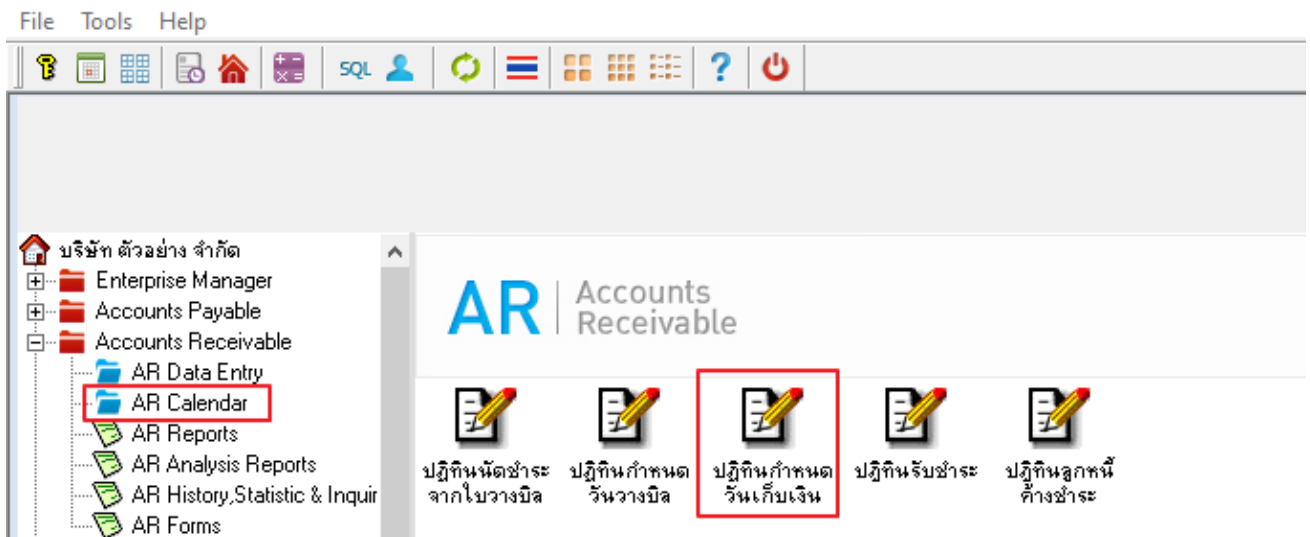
File Tools Help

SQL

บริษัท ตัวอย่าง จำกัด
Enterprise Manager
Accounts Payable
Accounts Receivable
AR Data Entry
AR Calendar
AR Reports
AR Analysis Reports
AR History,Statistic & Inquir
AR Forms

AR | Accounts Receivable

ปฏิทินนัดชำระจากใบวางบิล
ปฏิทินกำหนดวันวางบิล
ปฏิทินกำหนดวันเก็บเงิน
ปฏิทินรับชำระ
ปฏิทินลูกหนี้ค้างชำระ